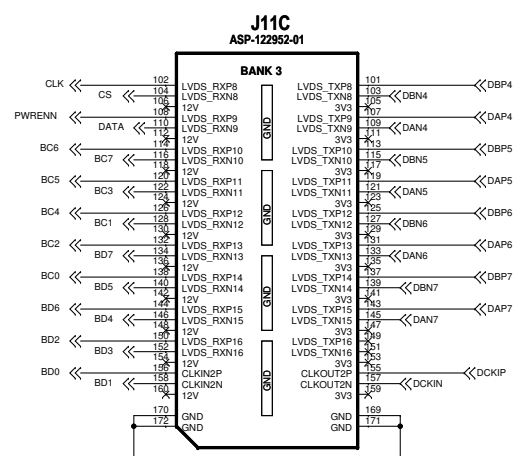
J11C
ASP-122952-01

BANK 3

CLK 102 LVDS_RXP8
CS 104 LVDS_RXN8
106 12V
PWRENN 108 LVDS_RXP9
DATA 110 LVDS_RXN9
112 12V
BC6 114 LVDS_RXP10
BC7 116 LVDS_RXN10
118 12V
BC5 120 LVDS_RXP11
BC3 122 LVDS_RXN11
124 12V
BC4 126 LVDS_RXP12
BC1 128 LVDS_RXN12
130 12V
BC2 132 LVDS_RXP13
BD7 134 LVDS_RXN13
136 12V
BC0 138 LVDS_RXP14
BD5 140 LVDS_RXN14
142 12V
BD6 144 LVDS_RXP15
BD4 146 LVDS_RXN15
148 12V
BD2 150 LVDS_RXP16
BD3 152 LVDS_RXN16
154 12V
BD0 156 CLKIN2P
BD1 158 CLKIN2N
160 12V
170 GND
172 GND

GND
GND
GND
GND

LVDS_TXP8 101 DBP4
LVDS_TXN8 103 DBN4
3V3 105
3V3 107
LVDS_TXP9 109 DAP4
LVDS_TXN9 111 DAN4
3V3 113
LVDS_TXP10 115 DBP5
LVDS_TXN10 117 DBN5
3V3 119
LVDS_TXP11 121 DAP5
LVDS_TXN11 123 DAN5
3V3 125
LVDS_TXP12 127 DBP6
LVDS_TXN12 129 DBN6
3V3 131
LVDS_TXP13 133 DAP6
LVDS_TXN13 135 DAN6
3V3 137
LVDS_TXP14 139 DBP7
LVDS_TXN14 141 DBN7
3V3 143
LVDS_TXP15 145 DAP7
LVDS_TXN15 147 DAN7
3V3 149
LVDS_TXP16 151
LVDS_TXN16 153
3V3 155
CLKOUT2P 157 DCKIP
CLKOUT2N 159 DCKIN
3V3
GND 169
GND 171